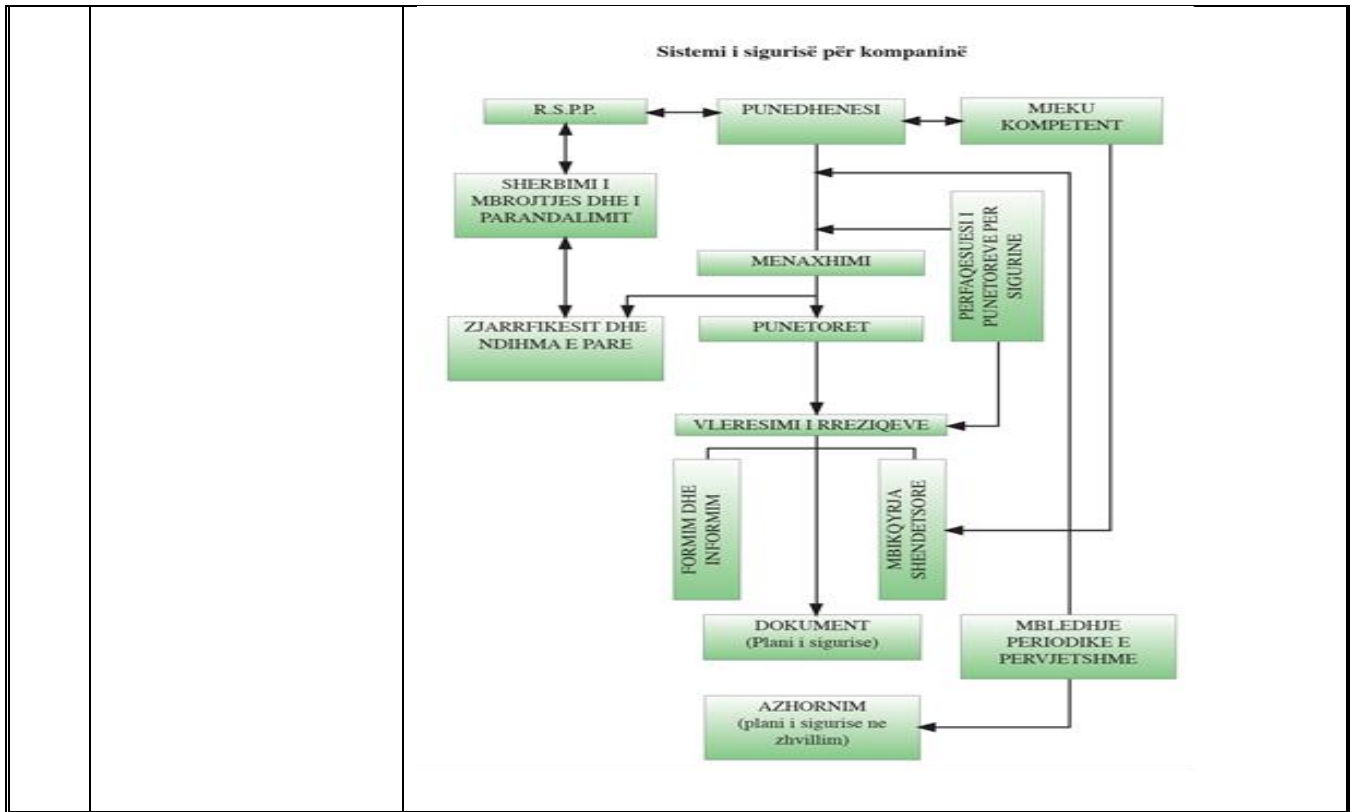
Sistemi i sigurisë për kompaninë

R.S.P.P.

PUNEDHENESI

MJEKU KOMPETENT

SHERBIMI I MBROJTJES DHE I PARANDALIMIT

PERFAQESUESI I PUNETOREVE PER SIGURINE

MENAXHIMI

ZJARRFIKESIT DHE NDIHMA E PARE

PUNETORET

VLERESIMI I RREZIQEVE

FORMIM DHE INFORMIM

MBIKQYRJA SHENDETSORE

DOKUMENT (Plani i sigurise)

MBLEDHJE PERIODIKE E PERVJETSHME

AZHORNIM (plani i sigurise ne zhvillim)